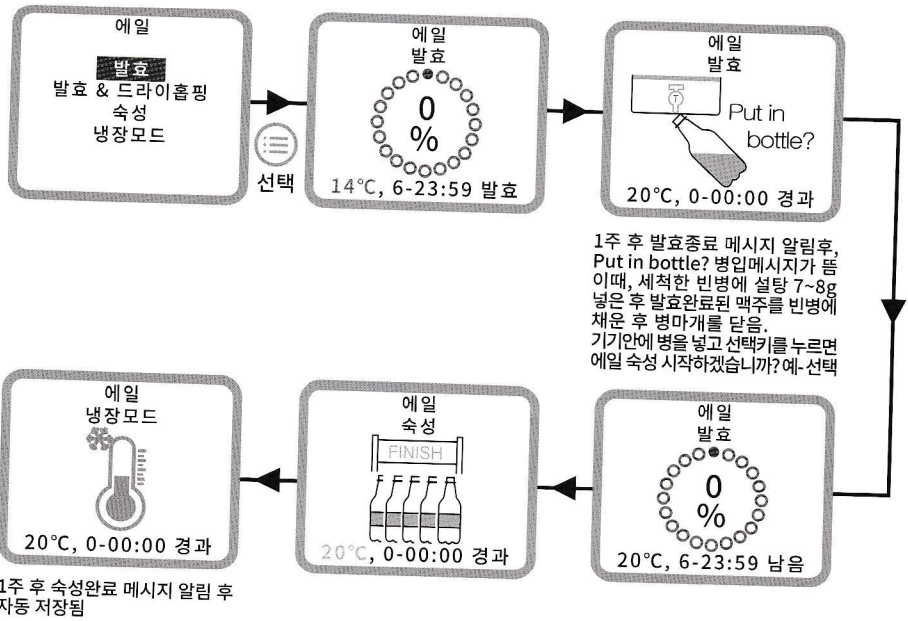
에일

발효
발효 & 드라이홉핑
숙성
냉장모드

선택

에일
발효
0
%
14°C, 6-23:59 발효

에일
발효
Put in bottle?
20°C, 0-00:00 경과

1주 후 발효종료 메시지 알림후, Put in bottle? 병입메시지가 뜸 이때, 세척한 빈병에 설탕 7~8g 넣은 후 발효완료된 맥주를 빈병에 채운 후 병마개를 닫음.
기기안에 병을 넣고 선택키를 누르면 에일 숙성 시작하겠습니까? 예-선택

에일
냉장모드
20°C, 0-00:00 경과

1주 후 숙성완료 메시지 알림 후 자동 저장됨

에일
숙성
FINISH
20°C, 0-00:00 경과

에일
발효
0
%
20°C, 6-23:59 남음